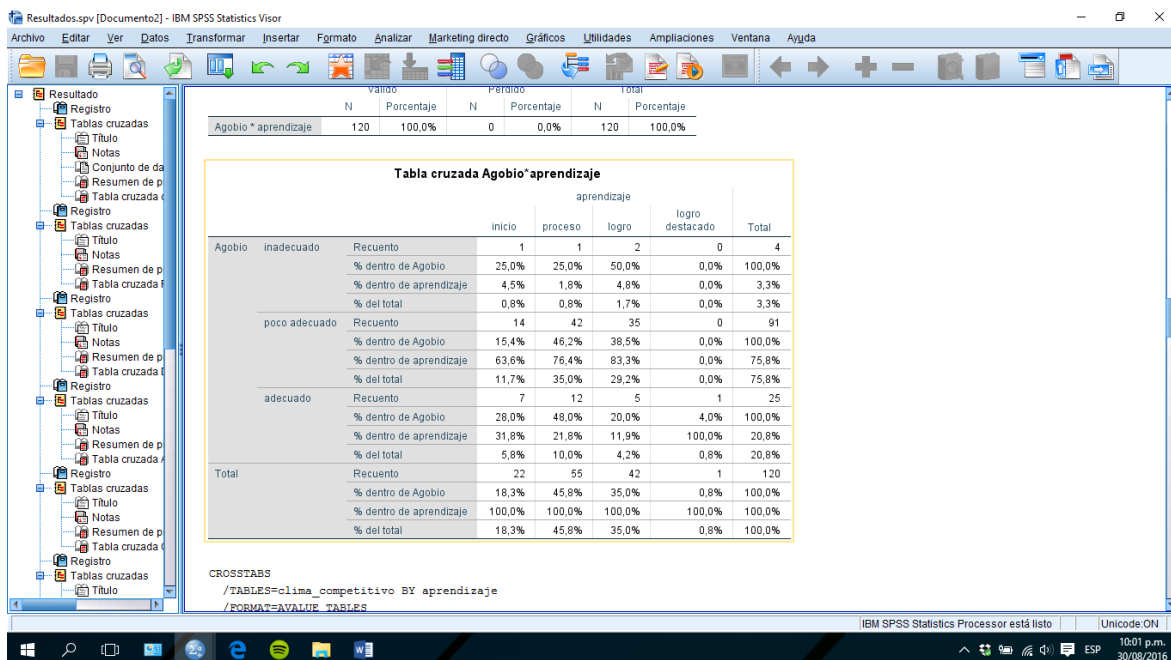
Resultados.spv [Documento2] - IBM SPSS Statistics Visor

Archivo Editar Ver Datos Transformar Insertar Formato Analizar Marketing directo Gráficos Utilidades Ampliaciones Ventana Ayuda

Resultado
Registro
Tablas cruzadas
Título
Notas
Conjunto de da
Resumen de p
Tabla cruzada
Registro
Tablas cruzadas
Título
Notas
Resumen de p
Tabla cruzada
Registro
Tablas cruzadas
Título
Notas
Resumen de p
Tabla cruzada
Registro
Tablas cruzadas
Título
Notas
Resumen de p
Tabla cruzada
Registro
Tablas cruzadas
Título
Notas
Resumen de p
Tabla cruzada
Registro
Tablas cruzadas
Título

| | Válido N | Válido Porcentaje | Perdido N | Perdido Porcentaje | Total N | Total Porcentaje |
|---|---|---|---|---|---|---|
| Agobio * aprendizaje | 120 | 100,0% | 0 | 0,0% | 120 | 100,0% |

Tabla cruzada Agobio*aprendizaje

| | | | aprendizaje inicio | proceso | logro | logro destacado | Total |
|---|---|---|---|---|---|---|---|
| Agobio | inadecuado | Recuento | 1 | 1 | 2 | 0 | 4 |
| | | % dentro de Agobio | 25,0% | 25,0% | 50,0% | 0,0% | 100,0% |
| | | % dentro de aprendizaje | 4,5% | 1,8% | 4,8% | 0,0% | 3,3% |
| | | % del total | 0,8% | 0,8% | 1,7% | 0,0% | 3,3% |
| | poco adecuado | Recuento | 14 | 42 | 35 | 0 | 91 |
| | | % dentro de Agobio | 15,4% | 46,2% | 38,5% | 0,0% | 100,0% |
| | | % dentro de aprendizaje | 63,6% | 76,4% | 83,3% | 0,0% | 75,8% |
| | | % del total | 11,7% | 35,0% | 29,2% | 0,0% | 75,8% |
| | adecuado | Recuento | 7 | 12 | 5 | 1 | 25 |
| | | % dentro de Agobio | 28,0% | 48,0% | 20,0% | 4,0% | 100,0% |
| | | % dentro de aprendizaje | 31,8% | 21,8% | 11,9% | 100,0% | 20,8% |
| | | % del total | 5,8% | 10,0% | 4,2% | 0,8% | 20,8% |
| Total | | Recuento | 22 | 55 | 42 | 1 | 120 |
| | | % dentro de Agobio | 18,3% | 45,8% | 35,0% | 0,8% | 100,0% |
| | | % dentro de aprendizaje | 100,0% | 100,0% | 100,0% | 100,0% | 100,0% |
| | | % del total | 18,3% | 45,8% | 35,0% | 0,8% | 100,0% |

CROSSTABS
/TABLES=clima_competitivo BY aprendizaje
/FORMAT=AVALUE TABLES

IBM SPSS Statistics Processor está listo | Unicode:ON

ESP 10:01 p.m. 30/08/2016